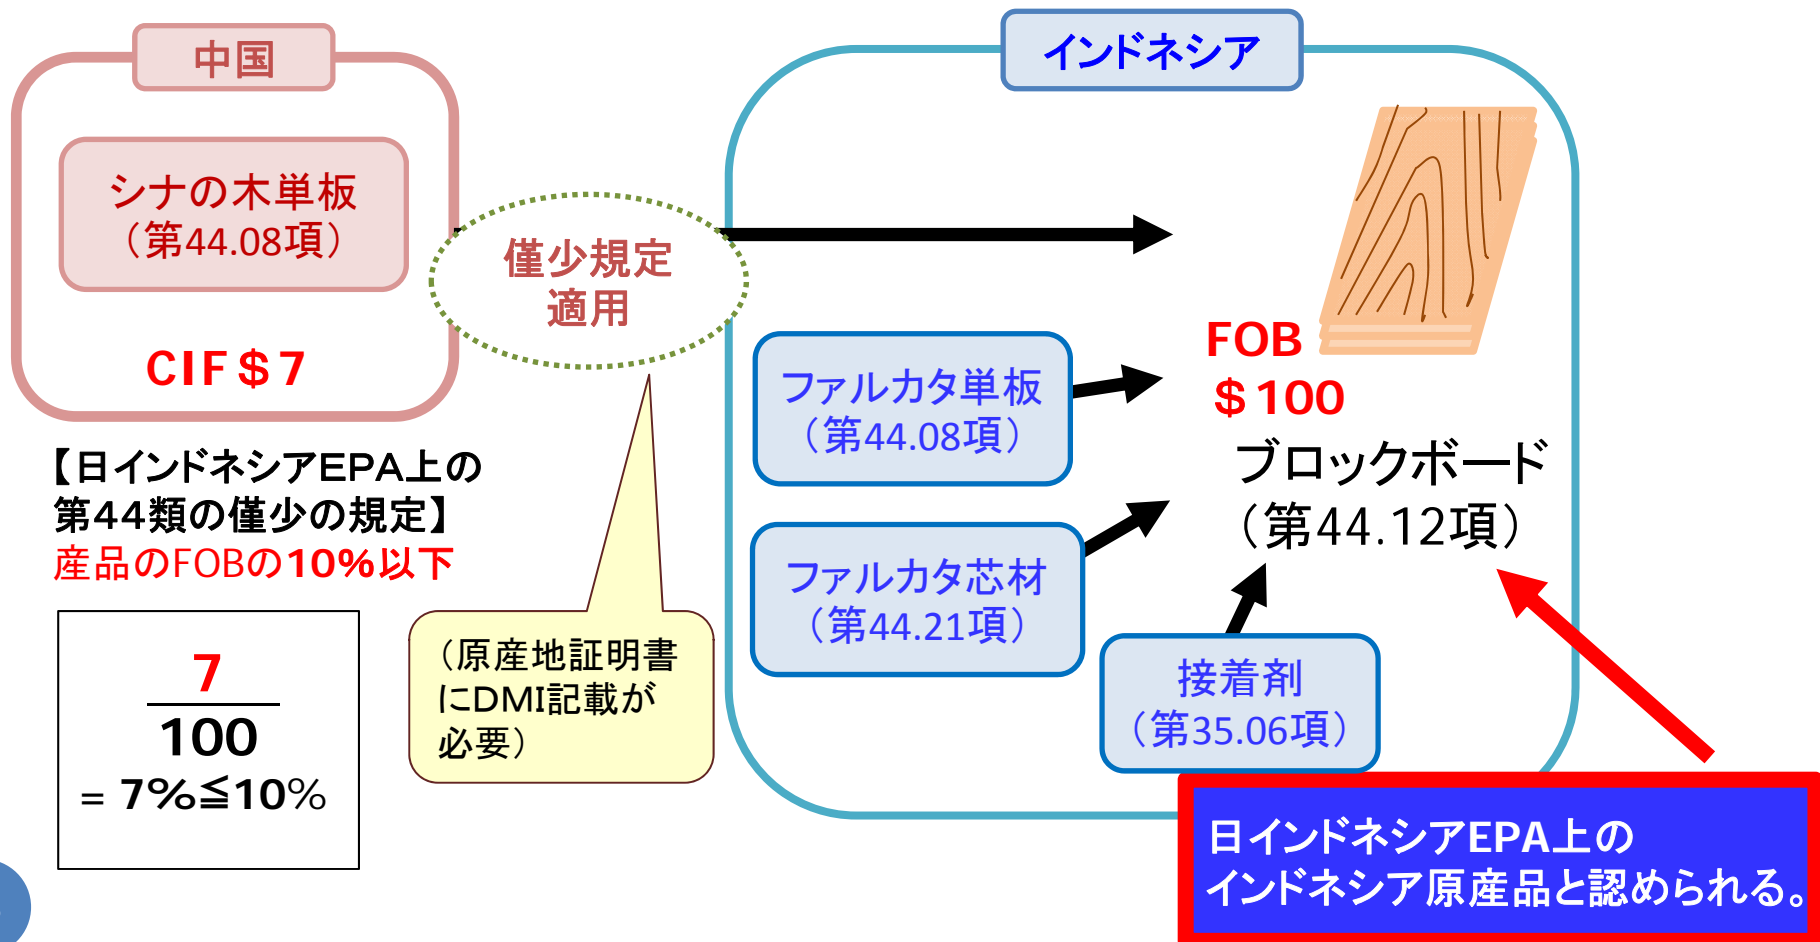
中国

シナの木単板
（第44.08項）

CIF＄7

僅少規定
適用

【日インドネシアEPA上の第44類の僅少の規定】
産品のFOBの10%以下

$\frac{7}{100}$ = 7%≦10%

（原産地証明書にDMI記載が必要）

インドネシア

ファルカタ単板
（第44.08項）

ファルカタ芯材
（第44.21項）

接着剤
（第35.06項）

FOB
＄100
ブロックボード
（第44.12項）

日インドネシアEPA上の
インドネシア原産品と認められる。